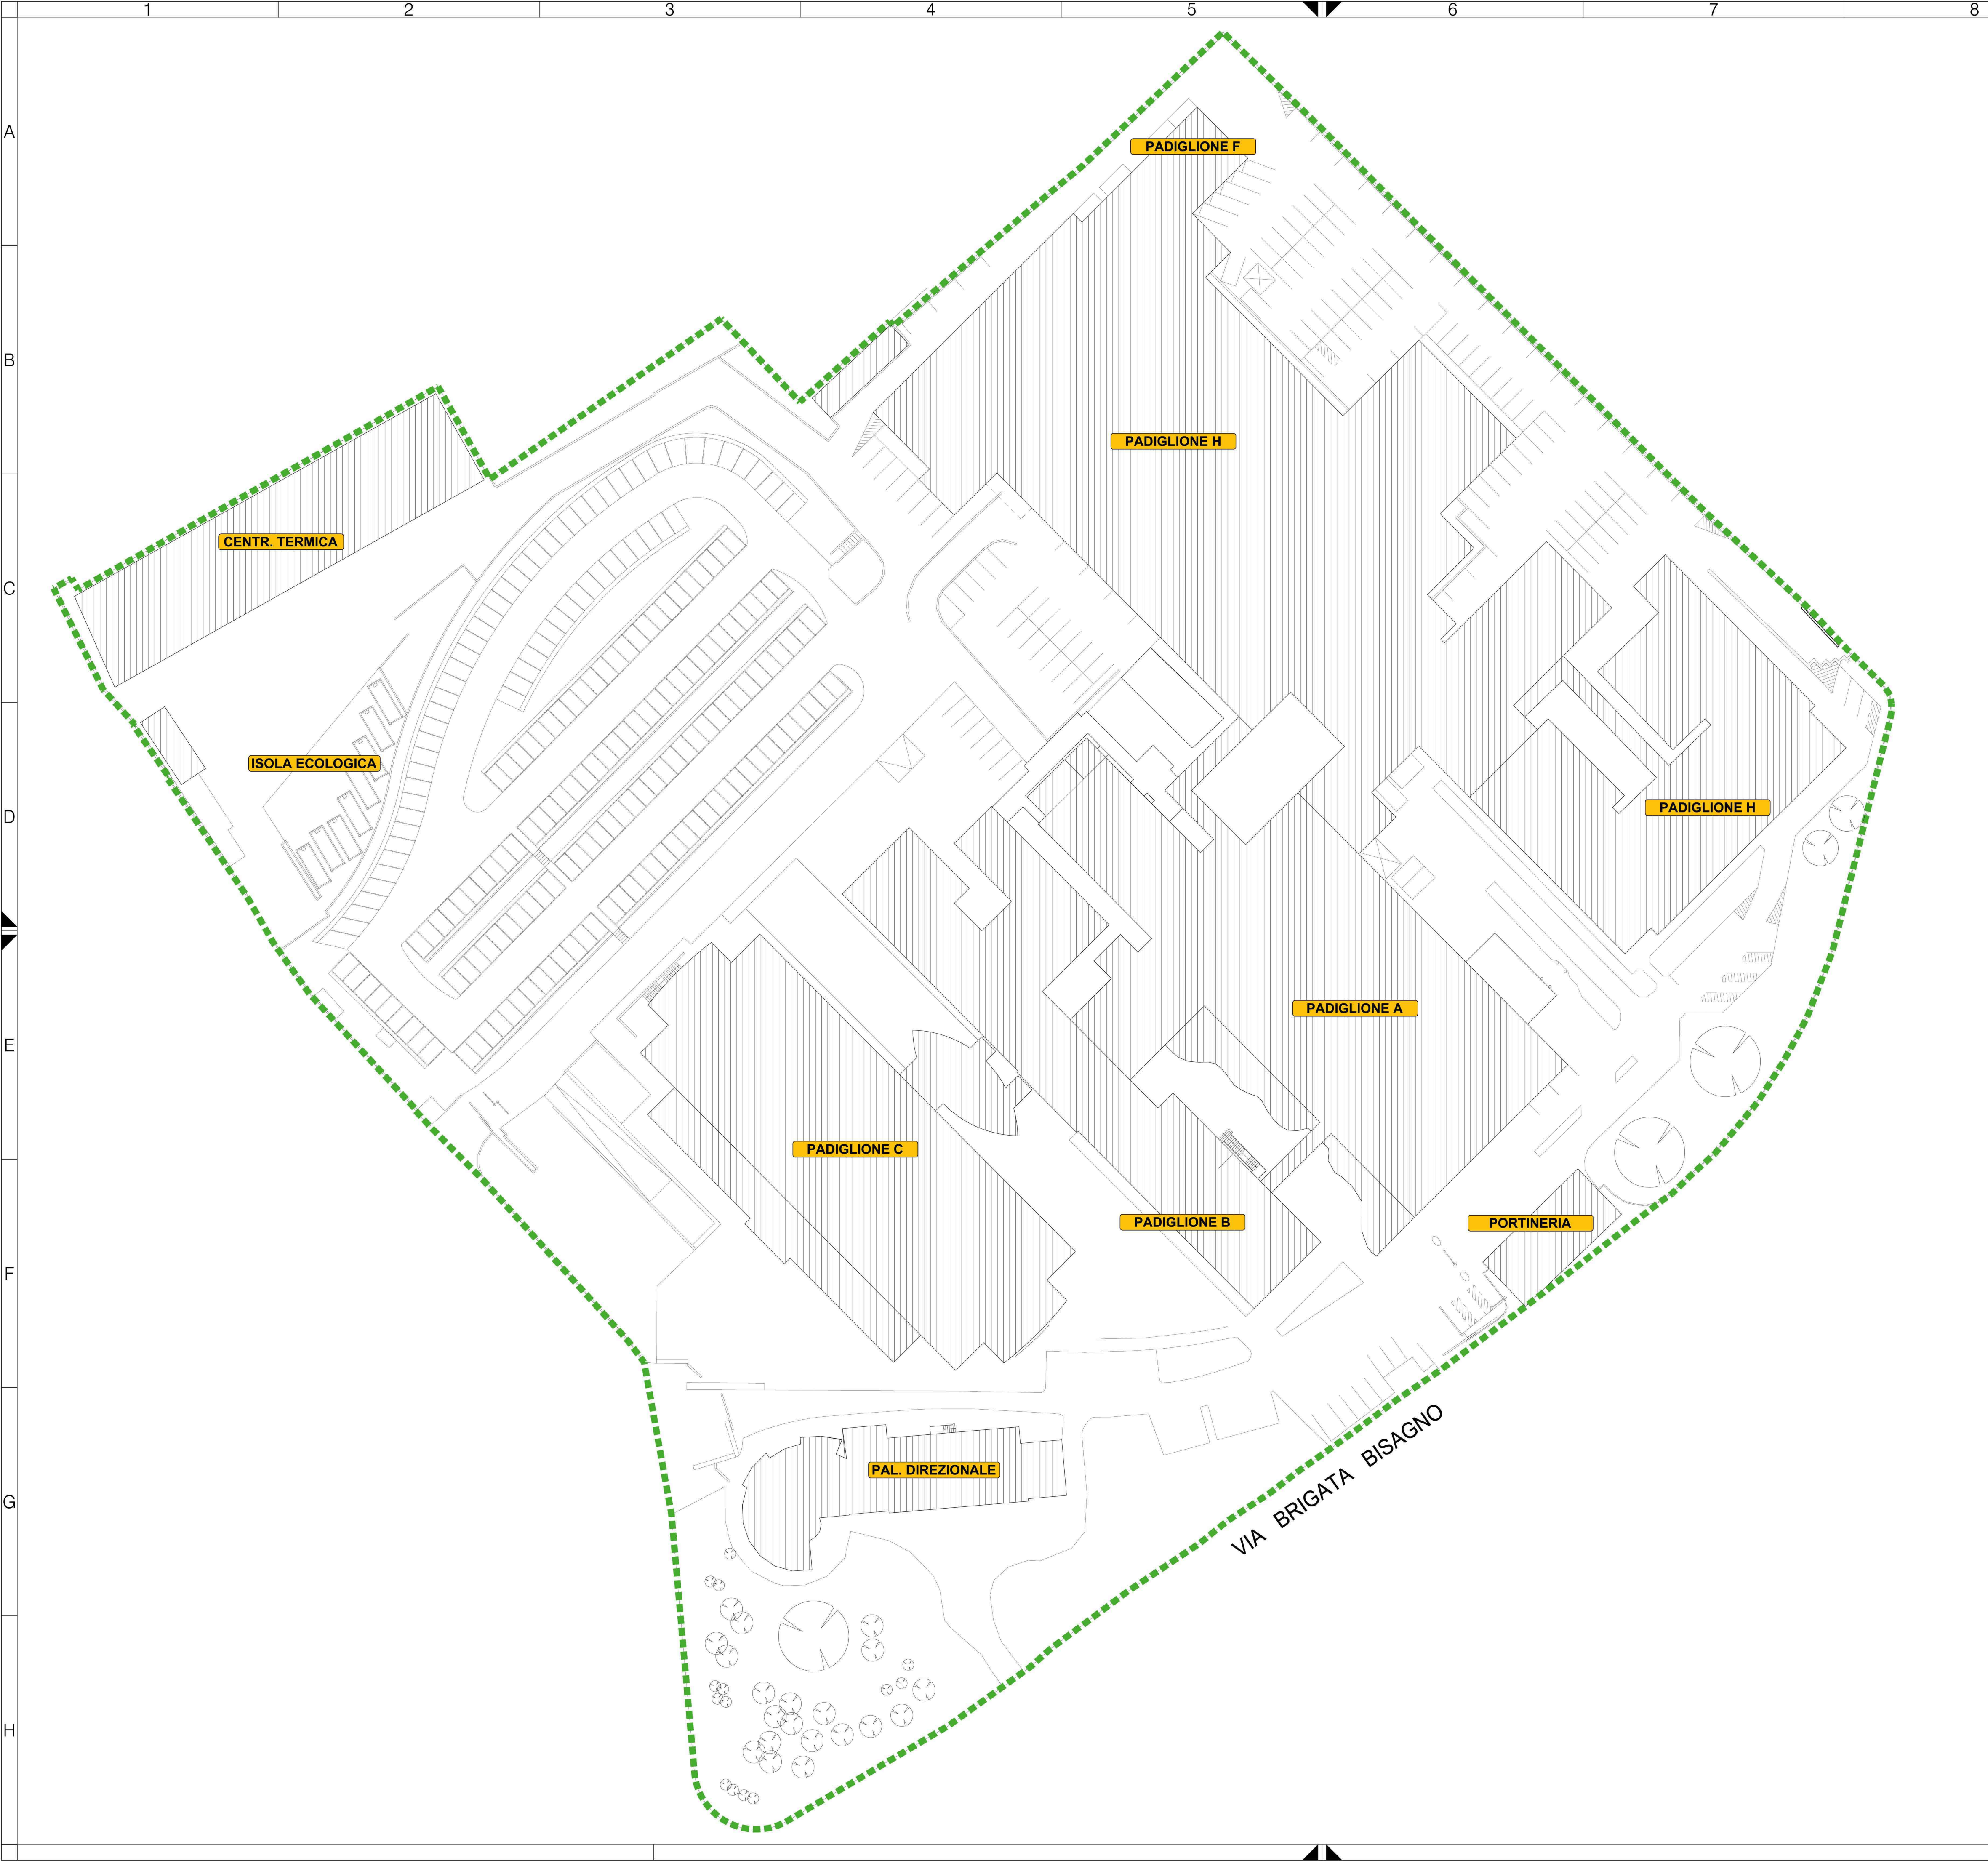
1 2 3 4 5 6 7 8

A
B
C
D
E
F
G
H

PADIGLIONE F

PADIGLIONE H

CENTR. TERMICA

ISOLA ECOLOGICA

PADIGLIONE H

PADIGLIONE A

PADIGLIONE C

PADIGLIONE B

PORTINERIA

PAL. DIREZIONALE

VIA BRIGATA BISAGNO